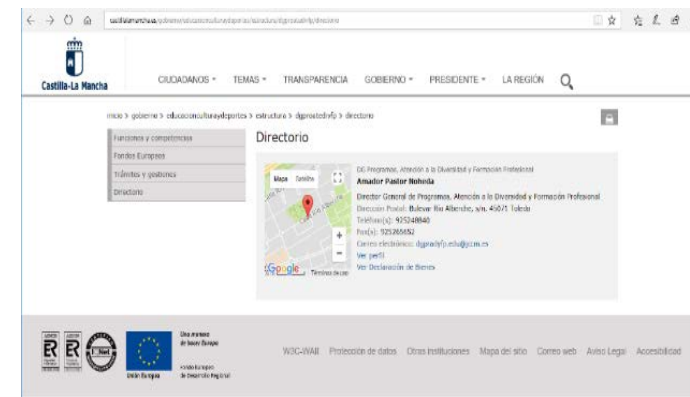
castillalamancha.es/gobierno/educacionculturaydeportes/estructura/dgproatedivfp/directorio

Castilla-La Mancha

CIUDADANOS TEMAS TRANSPARENCIA GOBIERNO PRESIDENTE LA REGIÓN

inicio > gobierno > educacionculturaydeportes > estructura > dgproatedivfp > directorio

Funciones y competencias
Fondos Europeos
Trámites y gestiones
Directorio

Directorio

Mapa Satélite

Google Términos de uso

DG Programas, Atención a la Diversidad y Formación Profesional
Amador Pastor Noheda
Director General de Programas, Atención a la Diversidad y Formación Profesional
Dirección Postal: Bulevar Río Alberche, s/n. 45071 Toledo
Teléfono(s): 925248840
Fax(s): 925265652
Correo electrónico: dgpradyfp.edu@jccm.es
Ver perfil
Ver Declaración de Bienes

Una manera de hacer Europa
Unión Europea
Fondo Europeo de Desarrollo Regional

W3C-WAI Protección de datos Otras instituciones Mapa del sitio Correo web Aviso Legal Accesibilidad